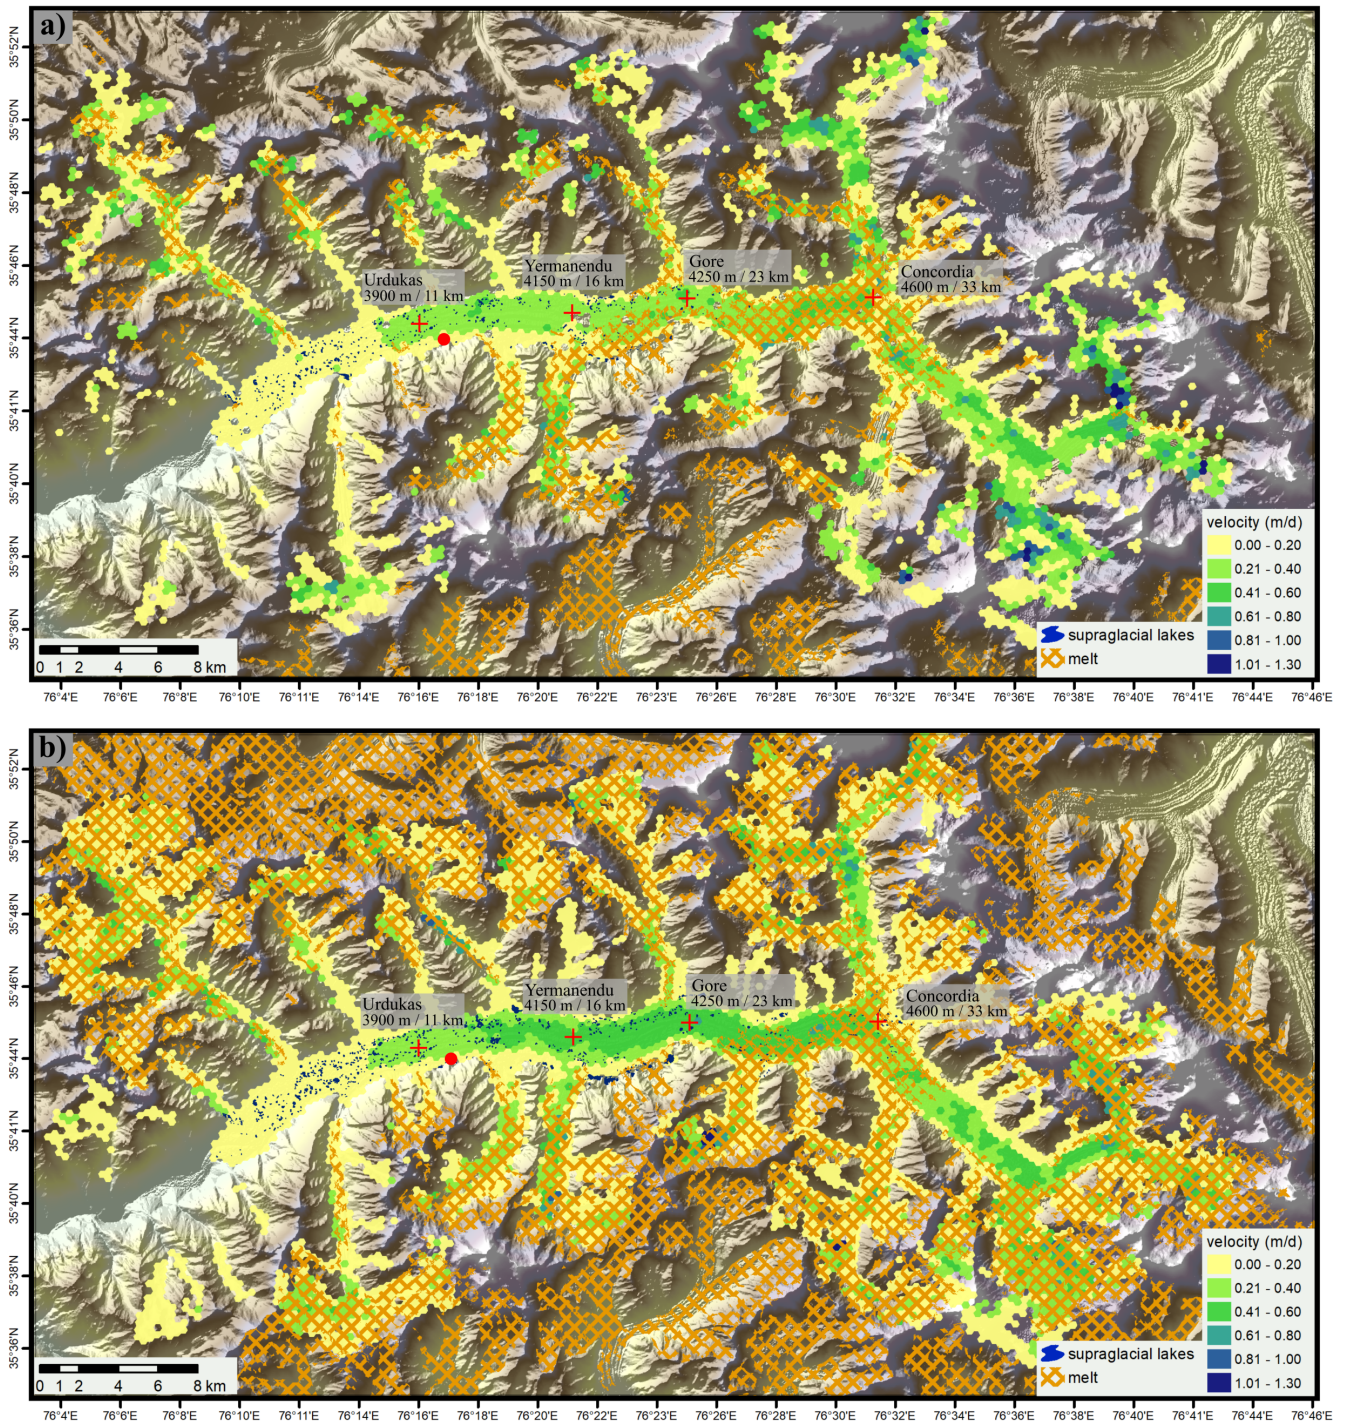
a)

35°52'N
35°50'N
35°48'N
35°46'N
35°44'N
35°41'N
35°40'N
35°38'N
35°36'N

Urdukas
3900 m / 11 km

Yermanendu
4150 m / 16 km

Gore
4250 m / 23 km

Concordia
4600 m / 33 km

velocity (m/d)
0.00 - 0.20
0.21 - 0.40
0.41 - 0.60
0.61 - 0.80
0.81 - 1.00
1.01 - 1.30

supraglacial lakes
melt

0 1 2 4 6 8 km

76°4'E 76°6'E 76°8'E 76°10'E 76°11'E 76°14'E 76°16'E 76°18'E 76°20'E 76°22'E 76°23'E 76°26'E 76°28'E 76°30'E 76°32'E 76°34'E 76°36'E 76°38'E 76°40'E 76°41'E 76°44'E 76°46'E

b)

35°52'N
35°50'N
35°48'N
35°46'N
35°44'N
35°41'N
35°40'N
35°38'N
35°36'N

Urdukas
3900 m / 11 km

Yermanendu
4150 m / 16 km

Gore
4250 m / 23 km

Concordia
4600 m / 33 km

velocity (m/d)
0.00 - 0.20
0.21 - 0.40
0.41 - 0.60
0.61 - 0.80
0.81 - 1.00
1.01 - 1.30

supraglacial lakes
melt

0 1 2 4 6 8 km

76°4'E 76°6'E 76°8'E 76°10'E 76°11'E 76°14'E 76°16'E 76°18'E 76°20'E 76°22'E 76°23'E 76°26'E 76°28'E 76°30'E 76°32'E 76°34'E 76°36'E 76°38'E 76°40'E 76°41'E 76°44'E 76°46'E